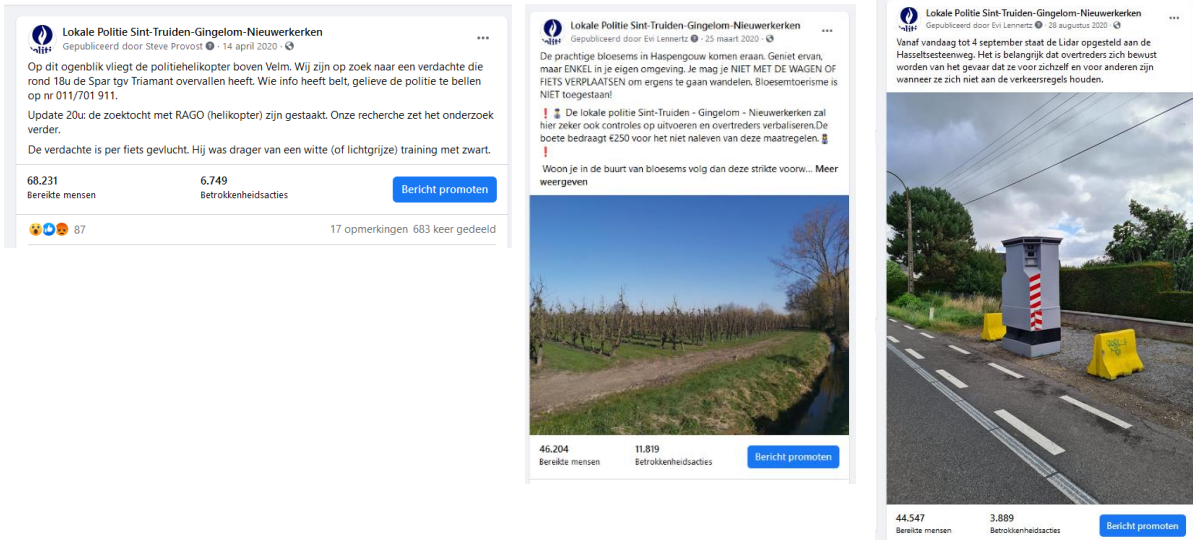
Lokale Politie Sint-Truiden-Gingelom-Nieuwerkerken
Gepubliceerd door Steve Provost · 14 april 2020 ·

Op dit ogenblik vliegt de politiehelikopter boven Velm. Wij zijn op zoek naar een verdachte die rond 18u de Spar tgv Triamant overvallen heeft. Wie info heeft belt, gelieve de politie te bellen op nr 011/701 911.

Update 20u: de zoektocht met RAGO (helikopter) zijn gestaakt. Onze recherche zet het onderzoek verder.

De verdachte is per fiets gevlucht. Hij was drager van een witte (of lichtgrijze) training met zwart.

68.231
Bereikte mensen

6.749
Betrokkenheidsacties

Bericht promoten

87

17 opmerkingen 683 keer gedeeld

Lokale Politie Sint-Truiden-Gingelom-Nieuwerkerken
Gepubliceerd door Evi Lennertz · 25 maart 2020 ·

De prachtige bloesems in Haspengouw komen eraan. Geniet ervan, maar ENKEL in je eigen omgeving. Je mag je NIET MET DE WAGEN OF FIETS VERPLAATSEN om ergens te gaan wandelen. Bloesemtoerisme is NIET toegestaan!

De lokale politie Sint-Truiden - Gingelom - Nieuwerkerken zal hier zeker ook controles op uitvoeren en overtreders verbaliseren.De boete bedraagt €250 voor het niet naleven van deze maatregelen.

Woon je in de buurt van bloesems volg dan deze strikte voorw... Meer weergeven

46.204
Bereikte mensen

11.819
Betrokkenheidsacties

Bericht promoten

Lokale Politie Sint-Truiden-Gingelom-Nieuwerkerken
Gepubliceerd door Evi Lennertz · 28 augustus 2020 ·

Vanaf vandaag tot 4 september staat de Lidar opgesteld aan de Hasseltsesteenweg. Het is belangrijk dat overtreders zich bewust worden van het gevaar dat ze voor zichzelf en voor anderen zijn wanneer ze zich niet aan de verkeersregels houden.

44.547
Bereikte mensen

3.889
Betrokkenheidsacties

Bericht promoten